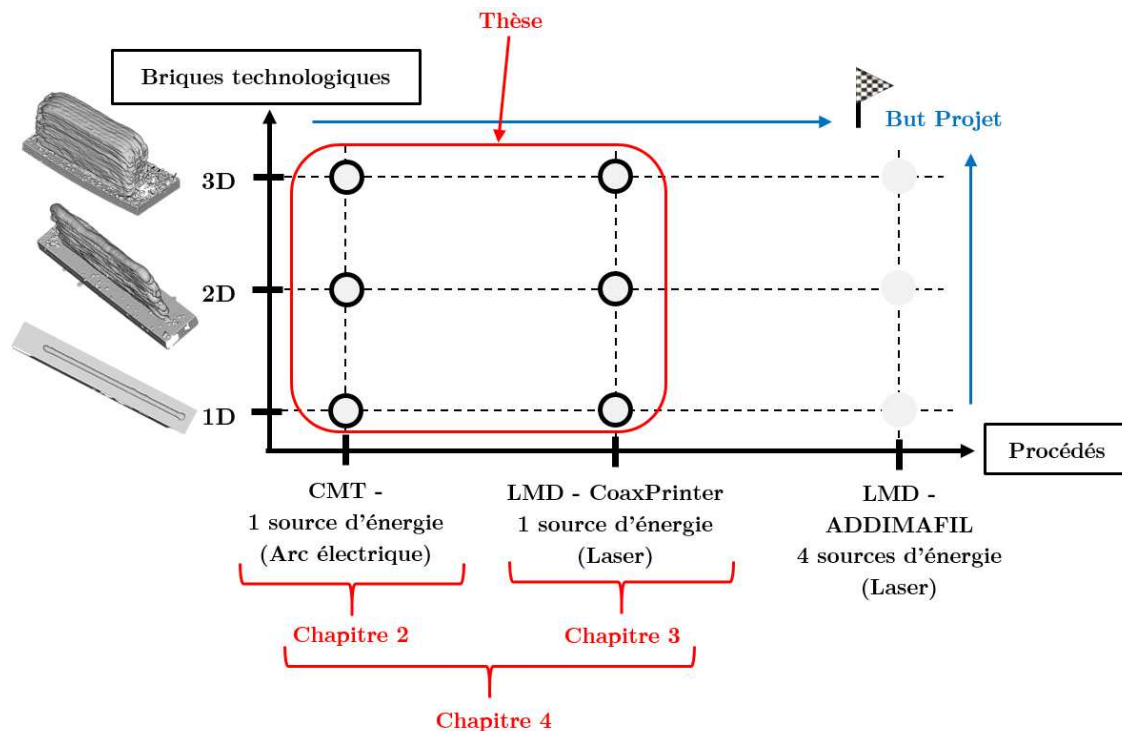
Thèse

Briques technologiques

But Projet

3D

2D

1D

Procédés

CMT -
1 source d'énergie
(Arc électrique)

LMD - CoaxPrinter
1 source d'énergie
(Laser)

LMD -
ADDIMAFIL
4 sources d'énergie
(Laser)

Chapitre 2

Chapitre 3

Chapitre 4